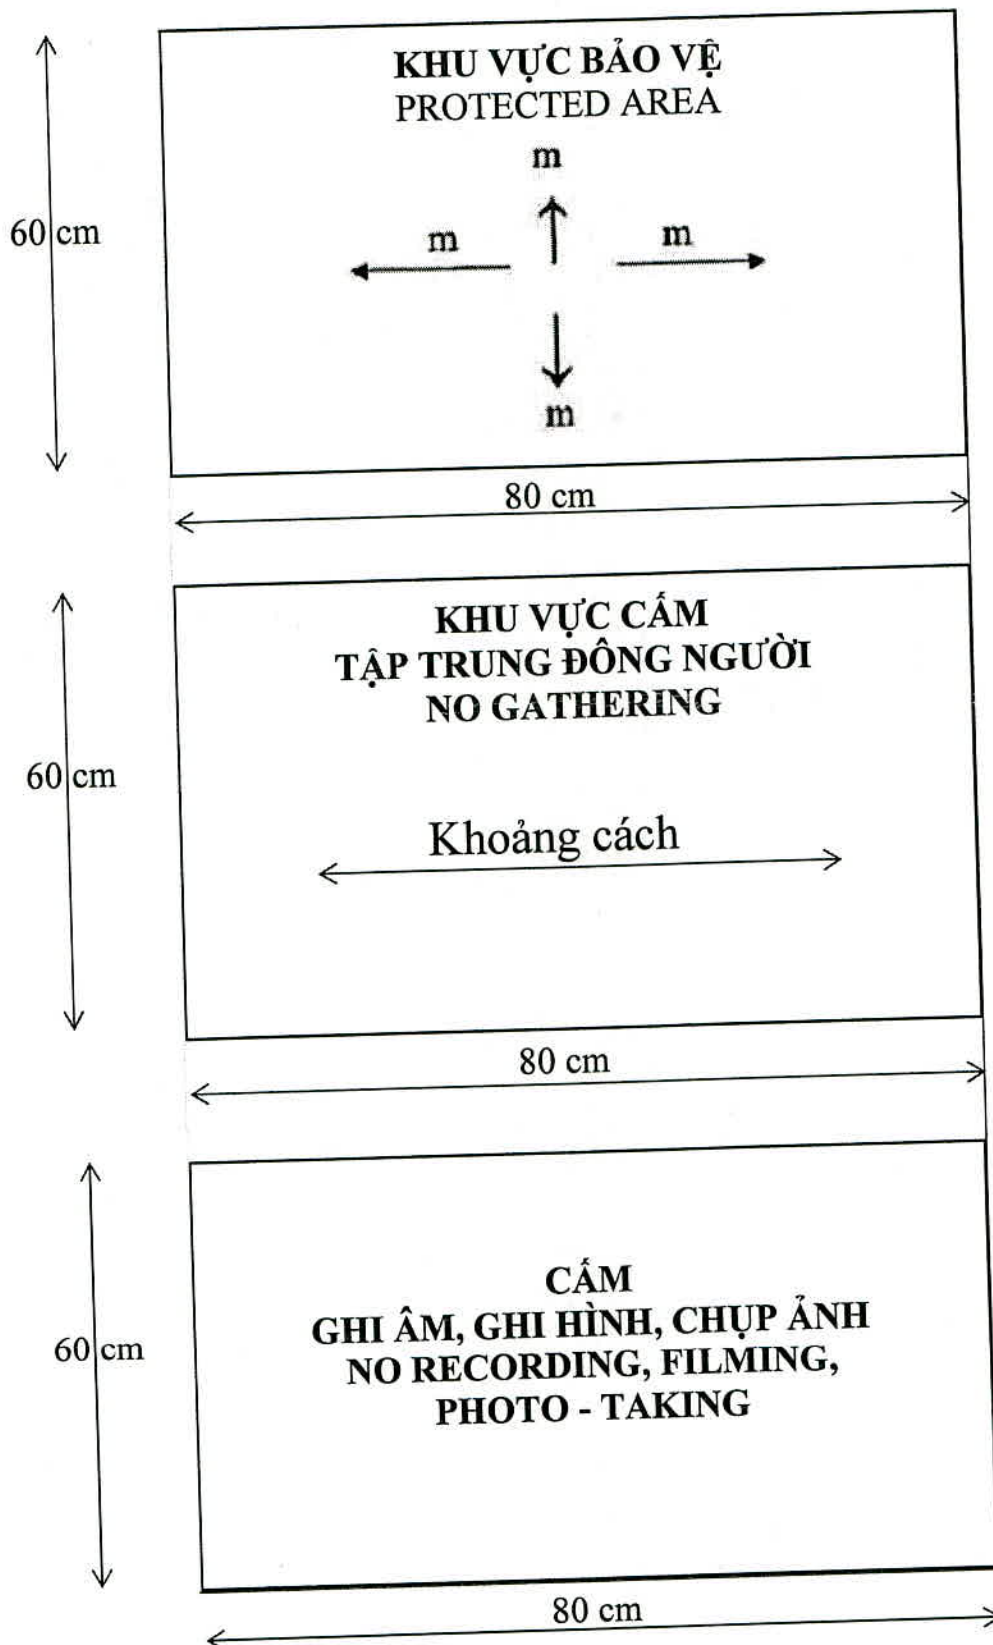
KHU VỰC BẢO VỆ
PROTECTED AREA

m

m

m

m

60 cm

80 cm

KHU VỰC CẤM
TẬP TRUNG ĐÔNG NGƯỜI
NO GATHERING

Khoảng cách

60 cm

80 cm

CẤM
GHI ÂM, GHI HÌNH, CHỤP ẢNH
NO RECORDING, FILMING, PHOTO - TAKING

60 cm

80 cm